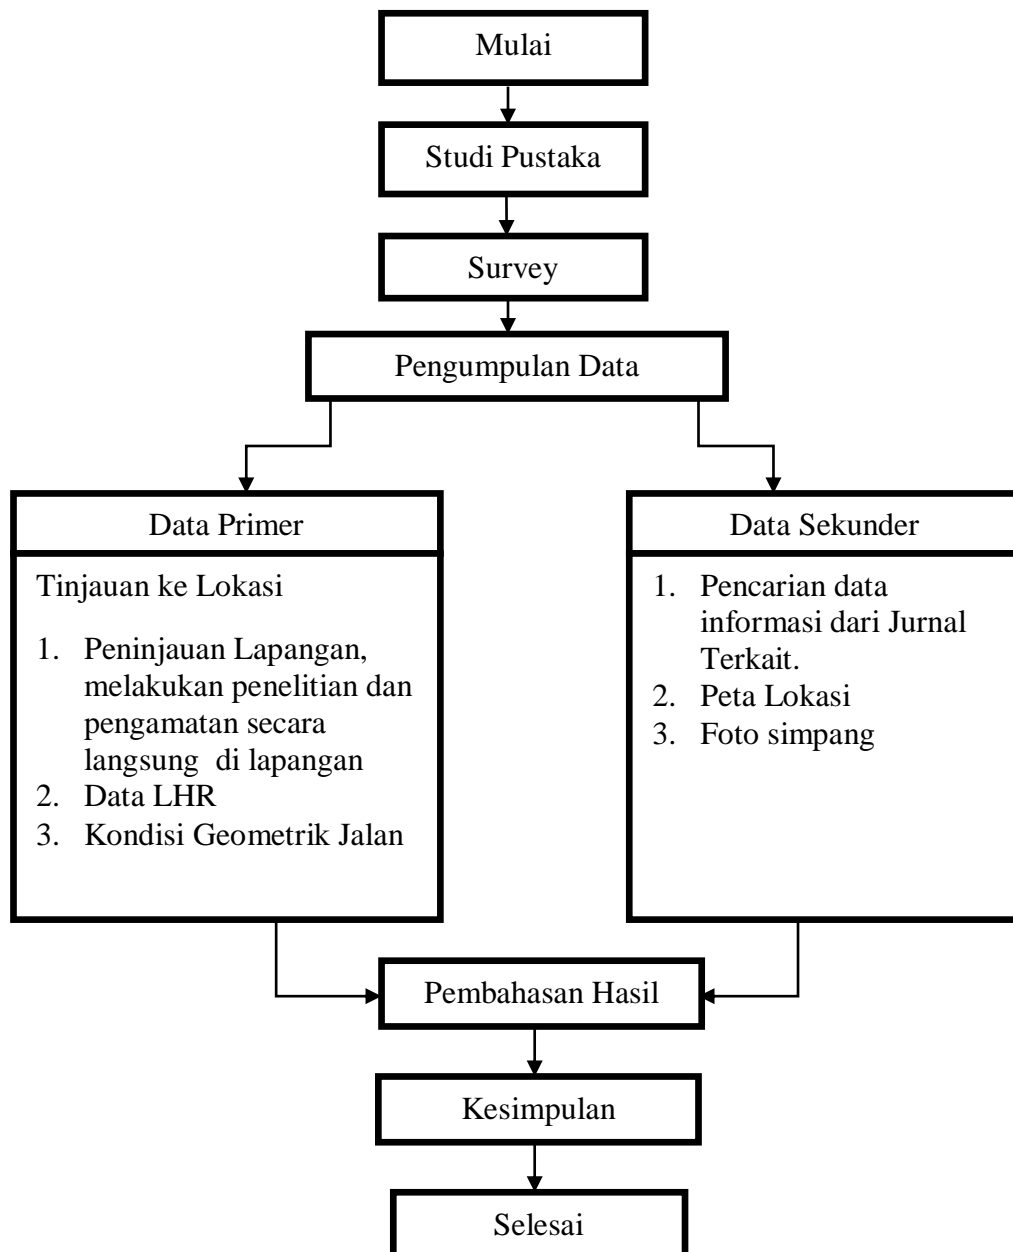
Mulai

Studi Pustaka

Survey

Pengumpulan Data

Data Primer

Tinjauan ke Lokasi

1. Peninjauan Lapangan, melakukan penelitian dan pengamatan secara langsung di lapangan
2. Data LHR
3. Kondisi Geometrik Jalan

Data Sekunder

1. Pencarian data informasi dari Jurnal Terkait.
2. Peta Lokasi
3. Foto simpang

Pembahasan Hasil

Kesimpulan

Selesai